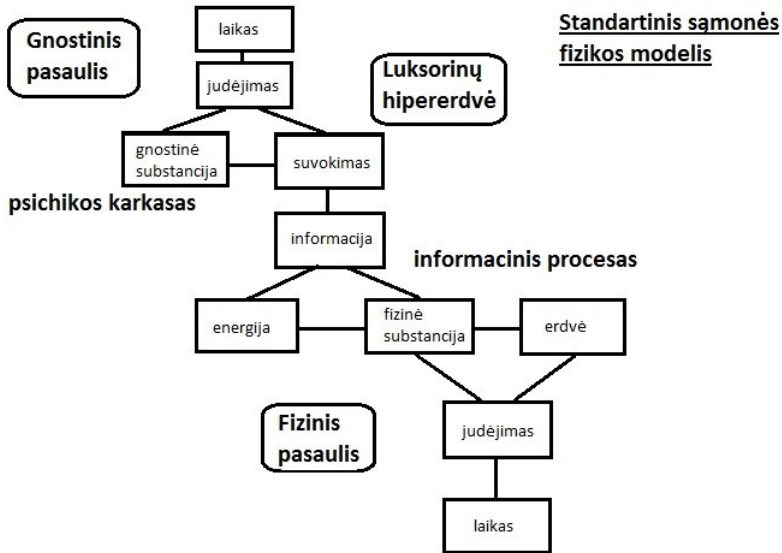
Standartinis sąmonės fizikos modelis

Gnostinis pasaulis

laikas

judėjimas

Luksorinų hipererdvė

gnostinė substancija

suvokimas

psichikos karkasas

informacija

informacinis procesas

energija

fizinė substancija

erdvė

Fizinis pasaulis

judėjimas

laikas